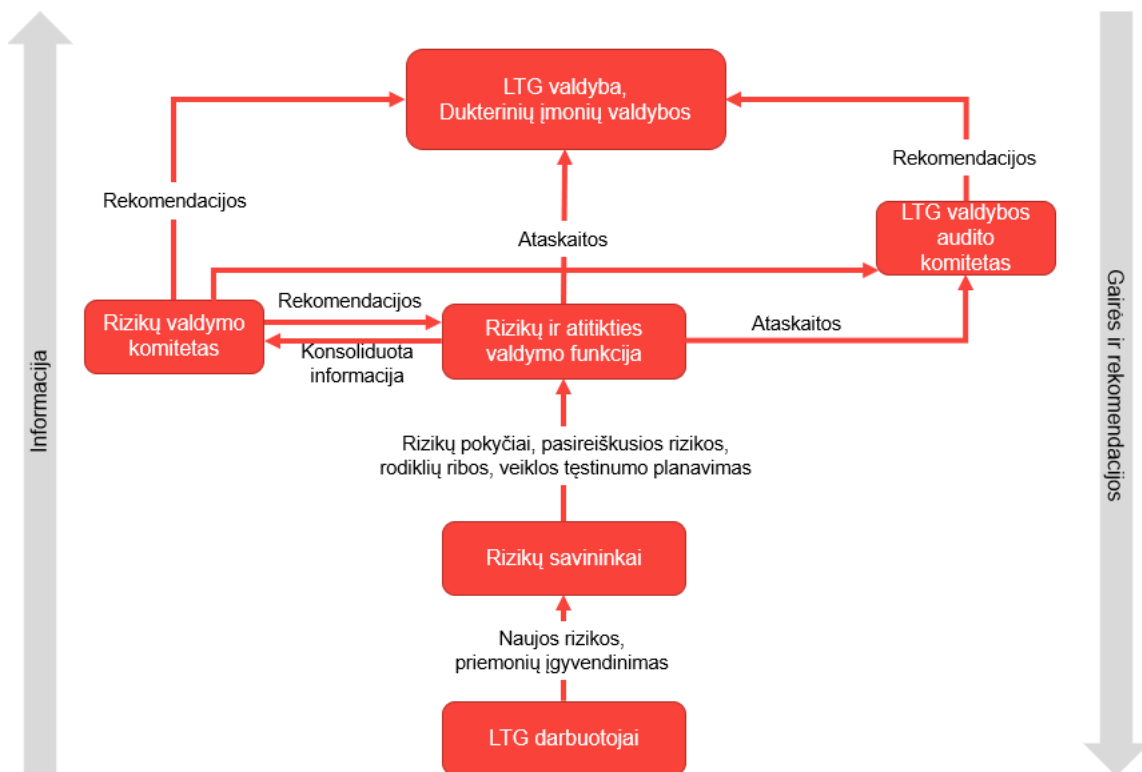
Informacija

LTG valdyba,
Dukterinių įmonių valdybos

Rekomendacijos

Rekomendacijos

LTG valdybos audito komitetas

Ataskaitos

Rizikų valdymo komitetas

Rekomendacijos

Konsoliduota informacija

Rizikų ir atitikties valdymo funkcija

Ataskaitos

Rizikų pokyčiai, pasireiškusios rizikos, rodiklių ribos, veiklos tęstinumo planavimas

Rizikų savininkai

Naujos rizikos, priemonių įgyvendinimas

LTG darbuotojai

Gairės ir rekomendacijos